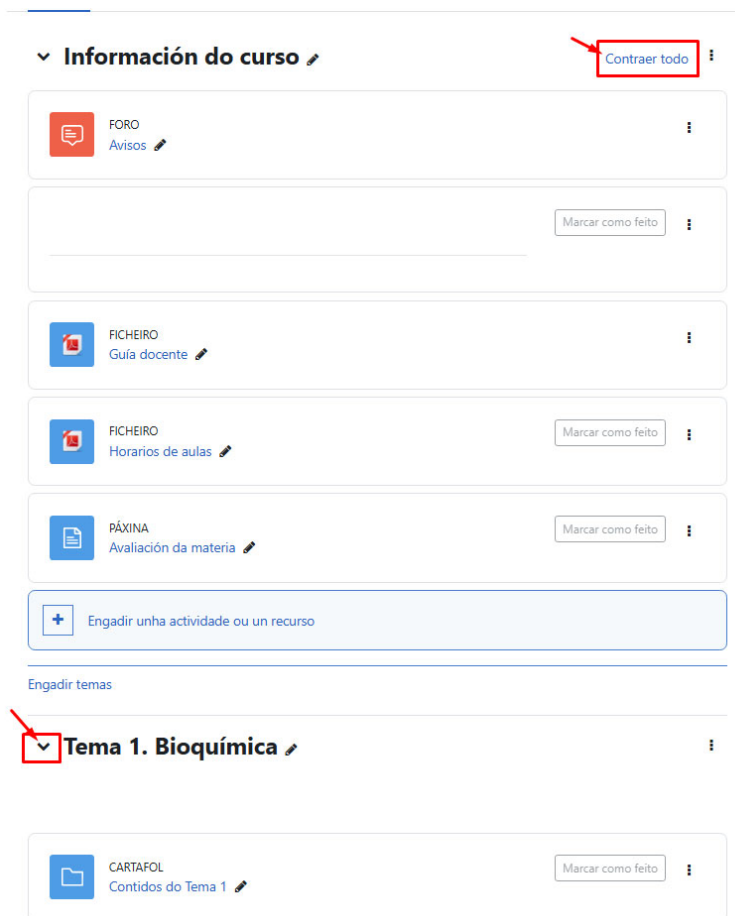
Información do curso

Contraer todo

FORO
Avisos

Marcar como feito

FICHEIRO
Guía docente

FICHEIRO
Horarios de aulas

Marcar como feito

PÁXINA
Avaliación da materia

Marcar como feito

Engadir unha actividade ou un recurso

Engadir temas

Tema 1. Bioquímica

CARTAFOL
Contidos do Tema 1

Marcar como feito